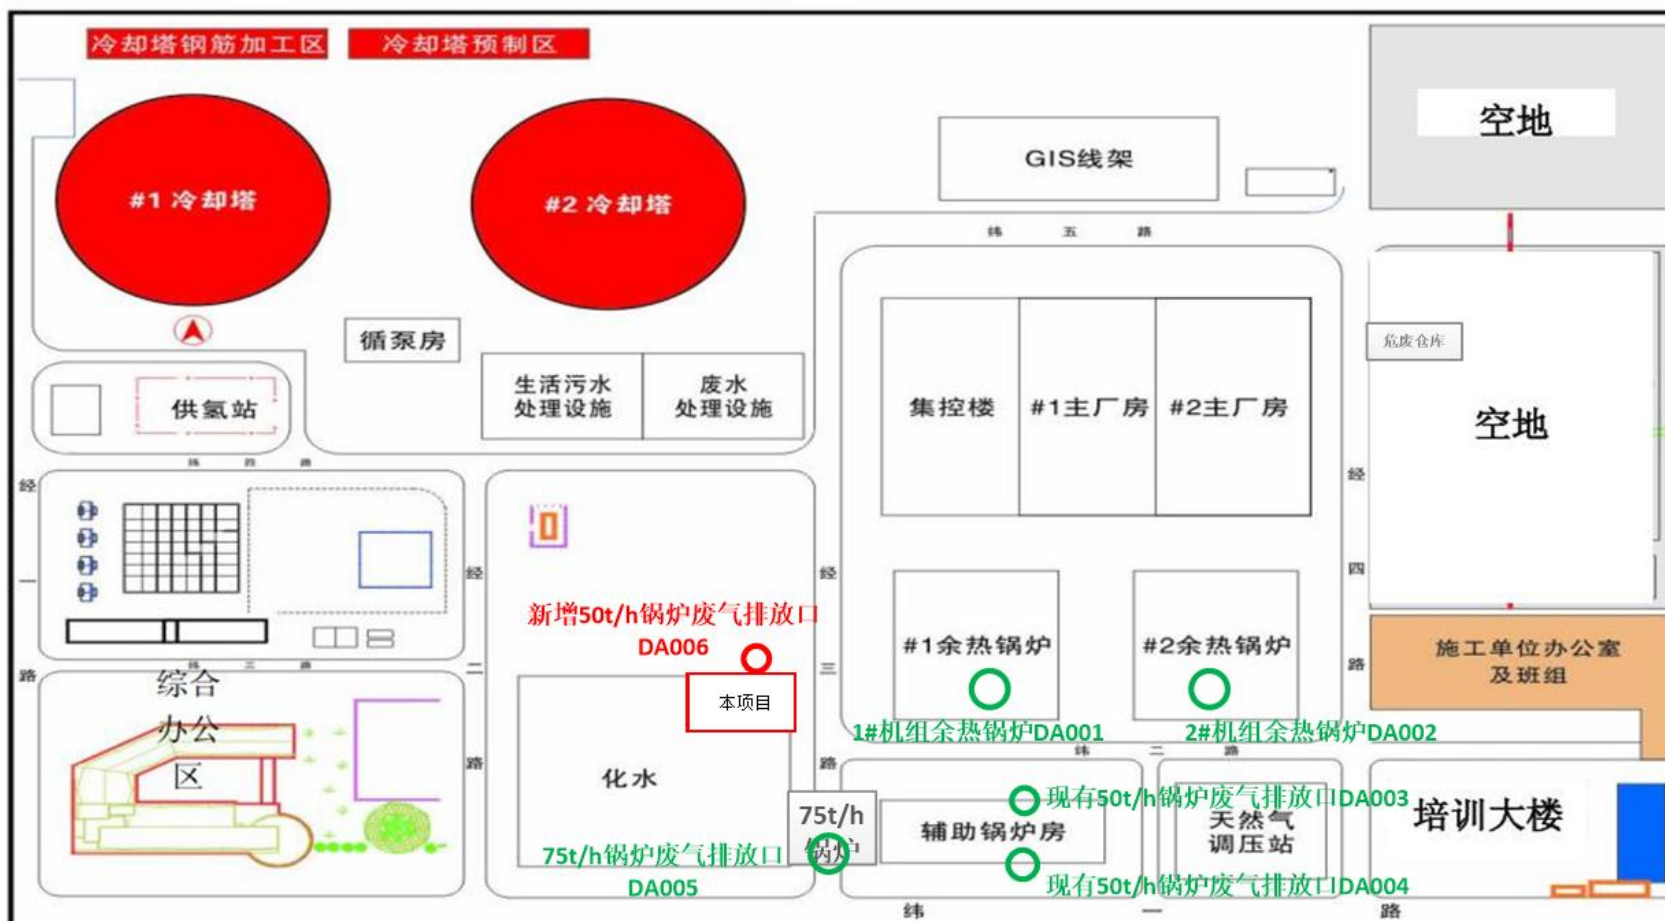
冷却塔钢筋加工区
冷却塔预制区
#1 冷却塔
#2 冷却塔
空地
GIS线架
纬 五 路
循泵房
生活污水处理设施
废水处理设施
供氢站
集控楼
#1主厂房
#2主厂房
危废仓库
空地
纬 四 路
经 一 路
经 二 路
经 三 路
经 四 路
新增50t/h锅炉废气排放口
DA006
本项目
#1余热锅炉
#2余热锅炉
施工单位办公室及班组
纬 三 路
综合办公区
1#机组余热锅炉DA001
2#机组余热锅炉DA002
纬 二 路
化水
75t/h锅炉
辅助锅炉房
现有50t/h锅炉废气排放口DA003
天然气调压站
培训大楼
75t/h锅炉废气排放口
DA005
现有50t/h锅炉废气排放口DA004
纬 一 路